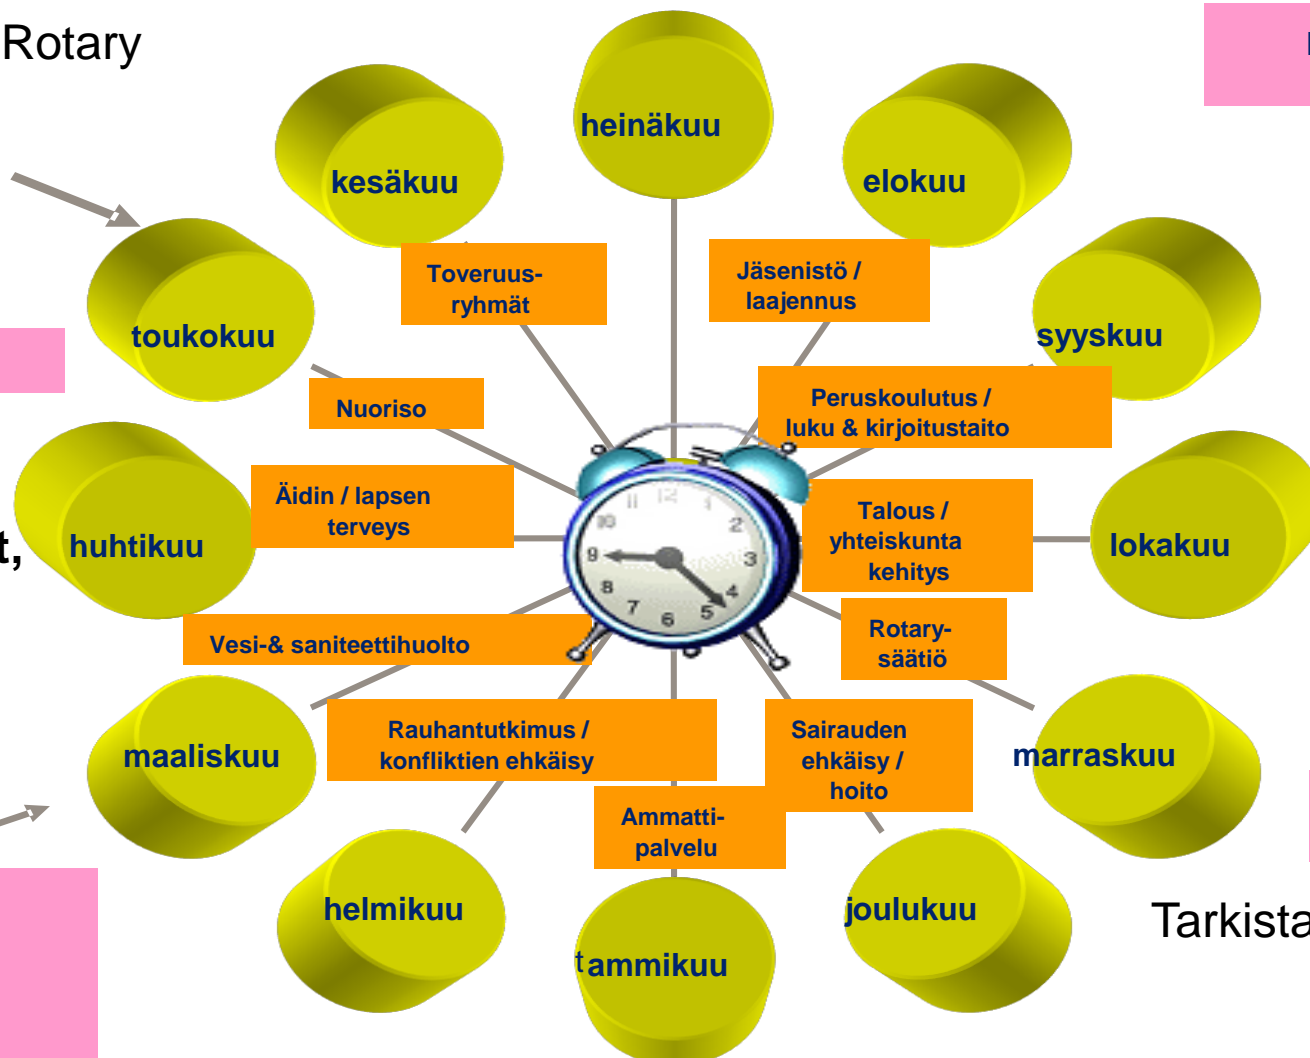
Rotary

heinäkuu

kesäkuu

elokuu

Toveruus-ryhmät

Jäsenistö / laajennus

syyskuu

toukokuu

Nuoriso

Peruskoulutus / luku & kirjoitustaito

Äidin / lapsen terveys

Talous / yhteiskunta kehitys

t,

huhtikuu

lokakuu

Rotary-säätiö

Vesi-& saniteettihuolto

maaliskuu

Rauhantutkimus / konfliktien ehkäisy

Sairauden ehkäisy / hoito

marraskuu

Ammatti-palvelu

helmikuu

joulukuu

Tarkista

tammikuu